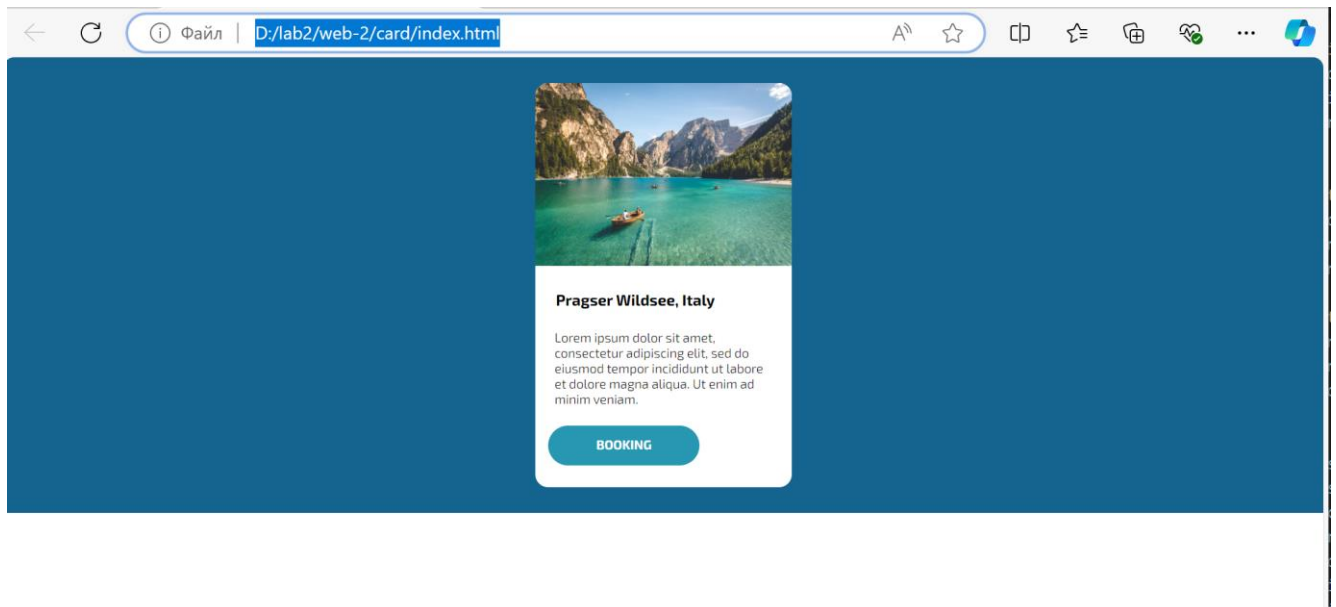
Файл | D:/lab2/web-2/card/index.html

Pragser Wildsee, Italy

Lorem ipsum dolor sit amet, consectetur adipiscing elit, sed do eiusmod tempor incididunt ut labore et dolore magna aliqua. Ut enim ad minim veniam.

BOOKING